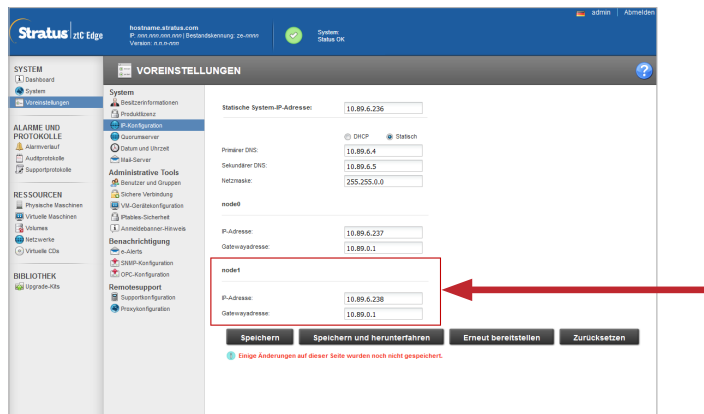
Stratus | ztC Edge

hostname.stratus.com
IP: nnn.nnn.nnn.nnn | Bestandskennung: ze-nnnn
Version: n.n.n-nnn

System:
Status OK

admin | Abmelden

SYSTEM
Dashboard
System
Voreinstellungen

ALARME UND PROTOKOLLE
Alarmverlauf
Auditprotokolle
Supportprotokolle

RESSOURCEN
Physische Maschinen
Virtuelle Maschinen
Volumes
Netzwerke
Virtuelle CDs

BIBLIOTHEK
Upgrade-Kits

VOREINSTELLUNGEN

System
Besitzerinformationen
Produktlizenz
IP-Konfiguration
Quorumserver
Datum und Uhrzeit
Mail-Server

Administrative Tools
Benutzer und Gruppen
Sichere Verbindung
VM-Gerätekonfiguration
IPtables-Sicherheit
Anmeldebanner-Hinweis

Benachrichtigung
e-Alerts
SNMP-Konfiguration
OPC-Konfiguration

Remotesupport
Supportkonfiguration
Proxykonfiguration

Statische System-IP-Adresse: 10.89.6.236

DHCP
Statisch

Primärer DNS: 10.89.6.4
Sekundärer DNS: 10.89.6.5
Netzmaske: 255.255.0.0

node0

IP-Adresse: 10.89.6.237
Gatewayadresse: 10.89.0.1

node1

IP-Adresse: 10.89.6.238
Gatewayadresse: 10.89.0.1

Speichern | Speichern und herunterfahren | Erneut bereitstellen | Zurücksetzen

Einige Änderungen auf dieser Seite wurden noch nicht gespeichert.